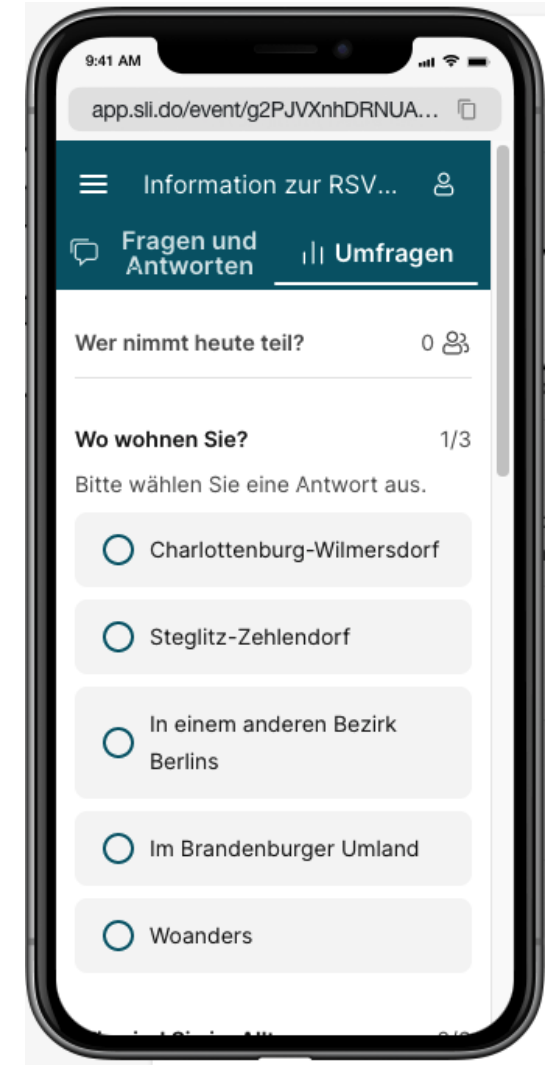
9:41 AM

app.sli.do/event/g2PJVXnhDRNUA...

Information zur RSV...

Fragen und Antworten

Umfragen

Wer nimmt heute teil?

0

Wo wohnen Sie?

1/3

Bitte wählen Sie eine Antwort aus.

Charlottenburg-Wilmersdorf

Steglitz-Zehlendorf

In einem anderen Bezirk Berlins

Im Brandenburger Umland

Woanders

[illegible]